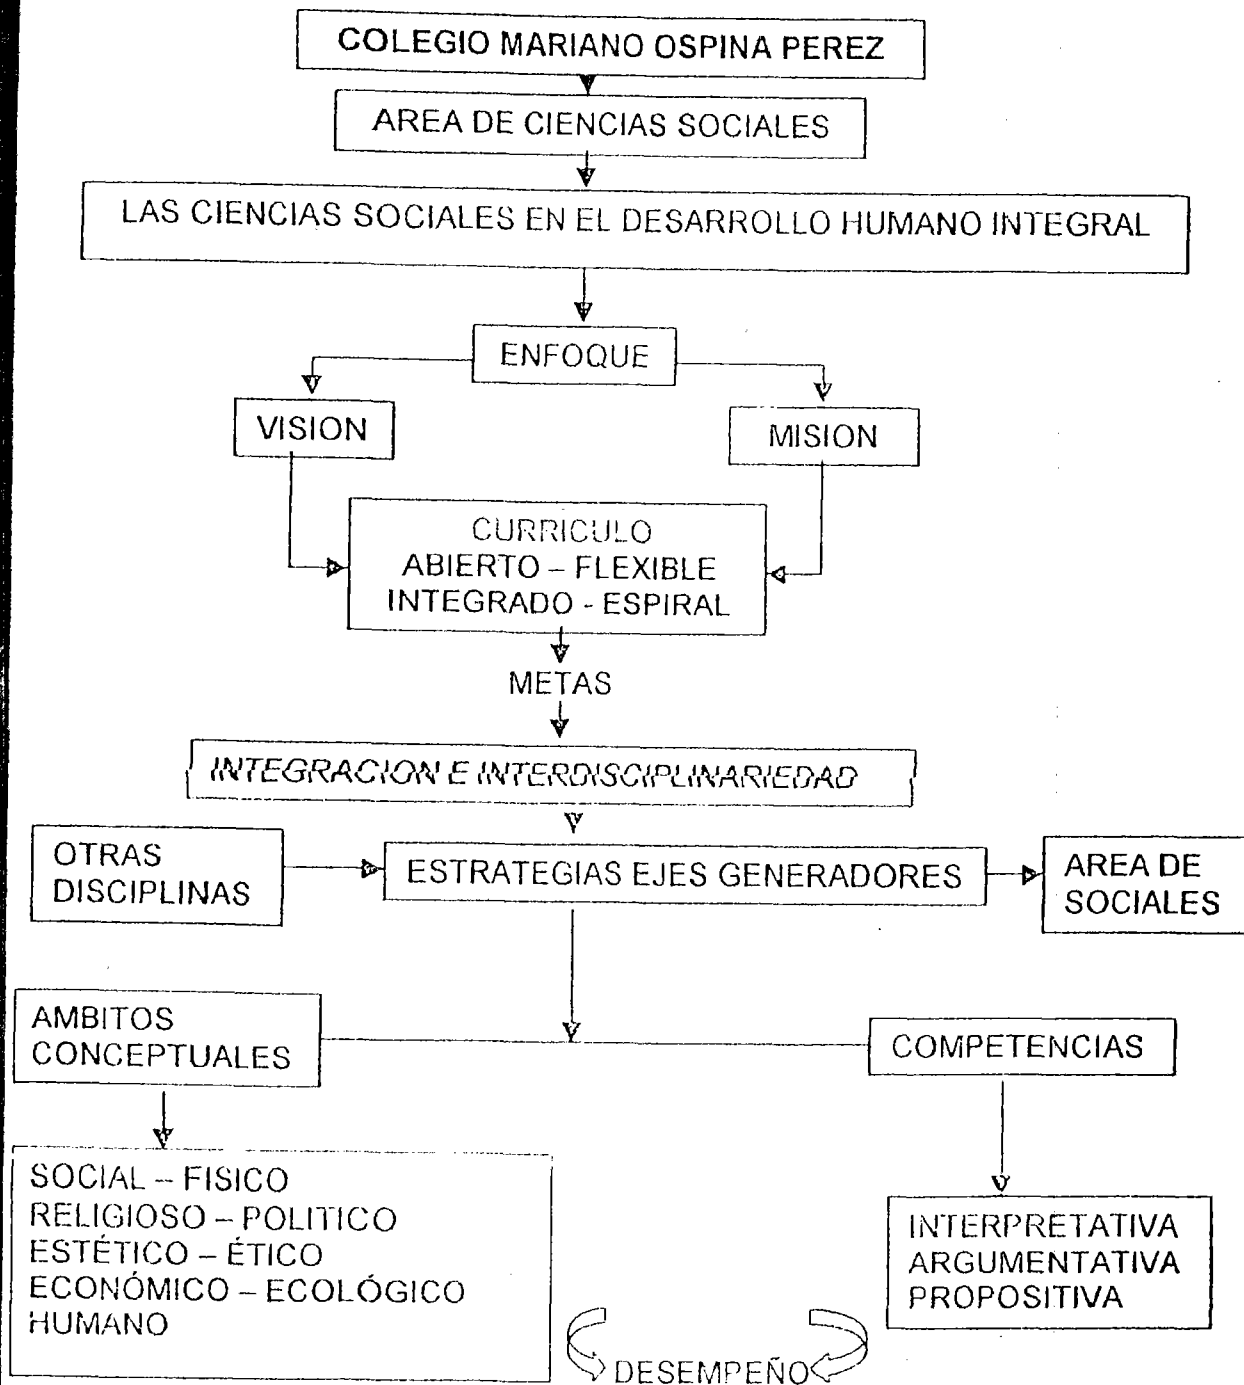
COLEGIO MARIANO OSPINA PEREZ

AREA DE CIENCIAS SOCIALES

LAS CIENCIAS SOCIALES EN EL DESARROLLO HUMANO INTEGRAL

ENFOQUE

VISION

MISION

CURRICULO
ABIERTO – FLEXIBLE
INTEGRADO - ESPIRAL

METAS

INTEGRACION E INTERDISCIPLINARIEDAD

OTRAS DISCIPLINAS

ESTRATEGIAS EJES GENERADORES

AREA DE SOCIALES

AMBITOS CONCEPTUALES

COMPETENCIAS

SOCIAL – FISICO
RELIGIOSO – POLITICO
ESTÉTICO – ÉTICO
ECONÓMICO – ECOLÓGICO
HUMANO

INTERPRETATIVA
ARGUMENTATIVA
PROPOSITIVA

DESEMPEÑO